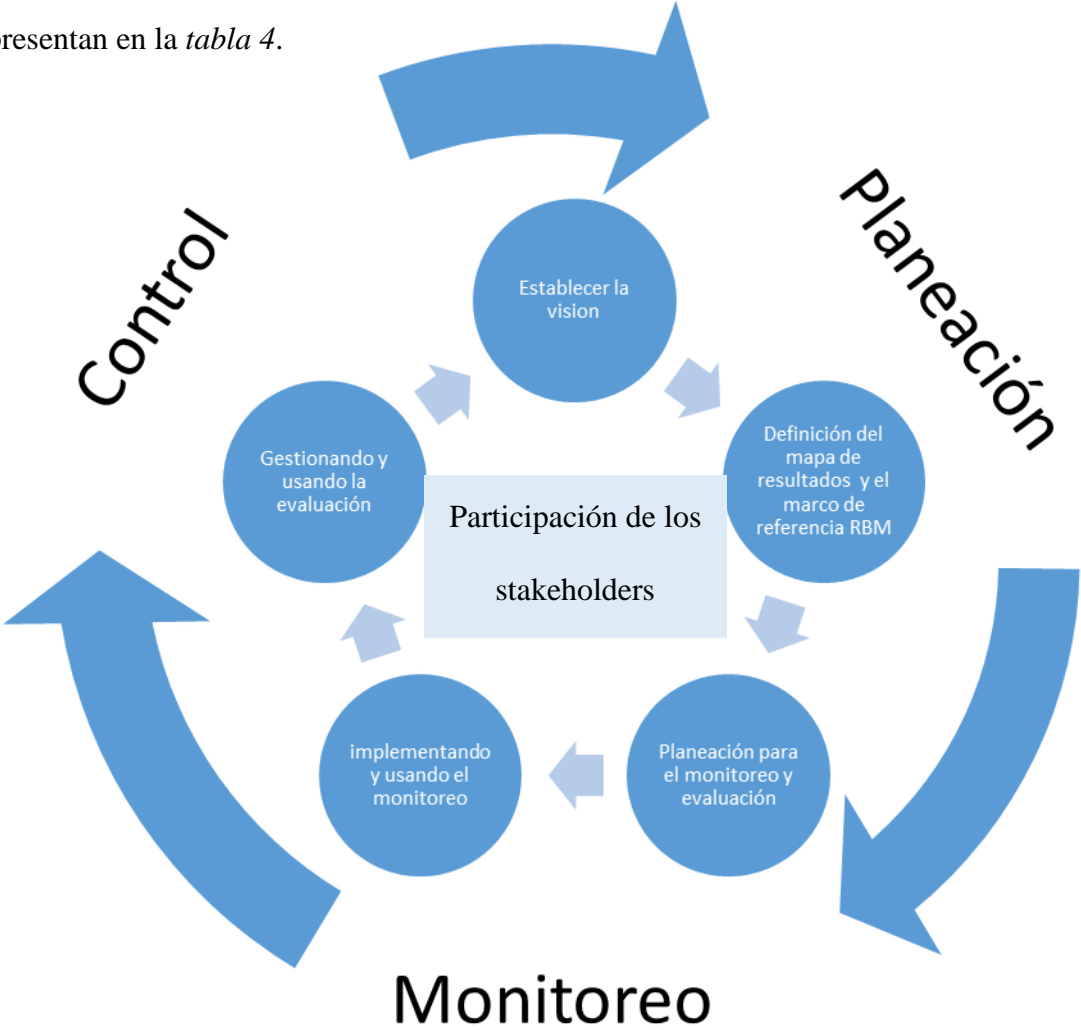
presentan en la *tabla 4*.

Control

Planeación

Establecer la vision

Definición del mapa de resultados y el marco de referencia RBM

Planeación para el monitoreo y evaluación

implementando y usando el monitoreo

Gestionando y usando la evaluación

Participación de los stakeholders

Monitoreo